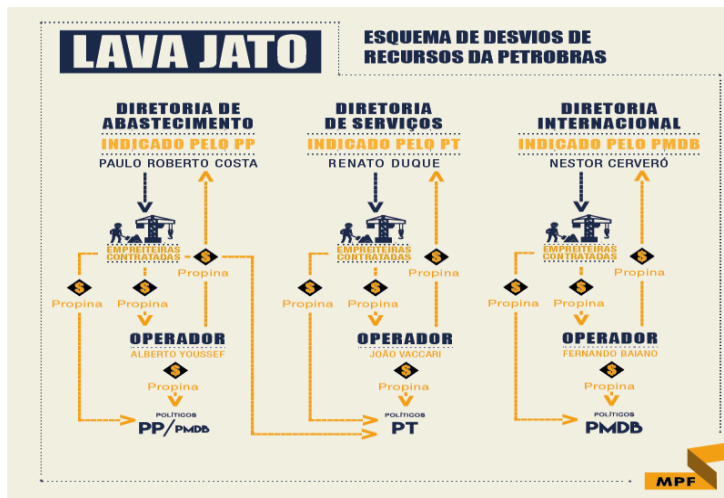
LAVA JATO

ESQUEMA DE DESVIOS DE RECURSOS DA PETROBRAS

DIRETORIA DE ABASTECIMENTO
INDICADO PELO PP
PAULO ROBERTO COSTA

EMPREITEIRAS CONTRATADAS
$
Propina
$
Propina
$
Propina
OPERADOR
ALBERTO YOUSSEF
$
Propina
POLÍTICOS
PP/PMDB

DIRETORIA DE SERVIÇOS
INDICADO PELO PT
RENATO DUQUE

EMPREITEIRAS CONTRATADAS
$
Propina
$
Propina
$
Propina
OPERADOR
JOÃO VACCARI
$
Propina
POLÍTICOS
PT

DIRETORIA INTERNACIONAL
INDICADO PELO PMDB
NESTOR CERVERÓ

EMPREITEIRAS CONTRATADAS
$
Propina
$
Propina
$
Propina
OPERADOR
FERNANDO BAIANO
$
Propina
POLÍTICOS
PMDB

MPF